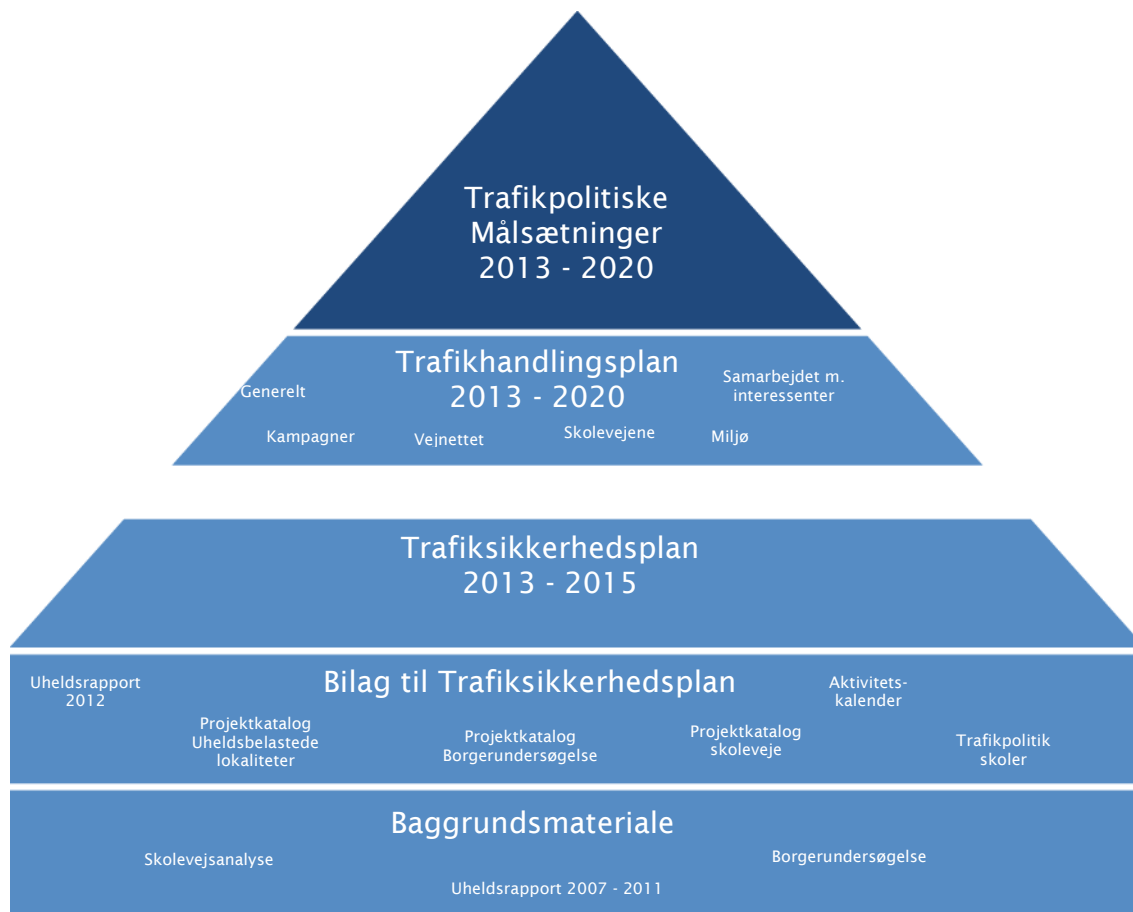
Trafikpolitiske Målsætninger 2013 - 2020

Trafikhandlingsplan 2013 - 2020

Generelt

Samarbejdet m. interessenter

Kampagner

Vejnettet

Skolevejene

Miljø

Trafiksikkerhedsplan 2013 - 2015

Bilag til Trafiksikkerhedsplan

Uheldsrapport 2012

Aktivitetskalender

Projektkatalog Uheldsbelastede lokaliteter

Projektkatalog Borgerundersøgelse

Projektkatalog skoleveje

Trafikpolitik skoler

Baggrundsmateriale

Skolevejsanalyse

Borgerundersøgelse

Uheldsrapport 2007 - 2011